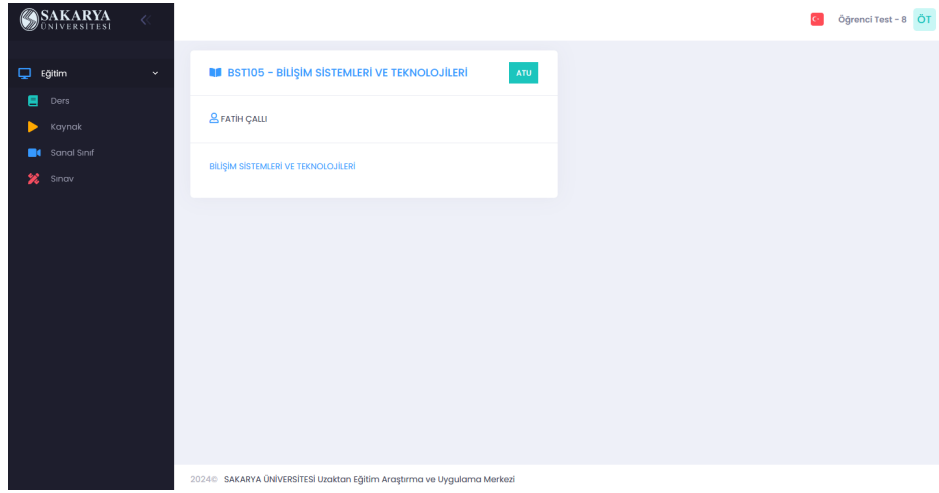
SAKARYA ÜNİVERSİTESİ

Öğrenci Test - 8 ÖT

Eğitim
Ders
Kaynak
Sanal Sınıf
Sınav

BST105 - BİLİŞİM SİSTEMLERİ VE TEKNOLOJİLERİ ATU

FATİH ÇALLI

BİLİŞİM SİSTEMLERİ VE TEKNOLOJİLERİ

2024© SAKARYA ÜNİVERSİTESİ Uzaktan Eğitim Araştırma ve Uygulama Merkezi